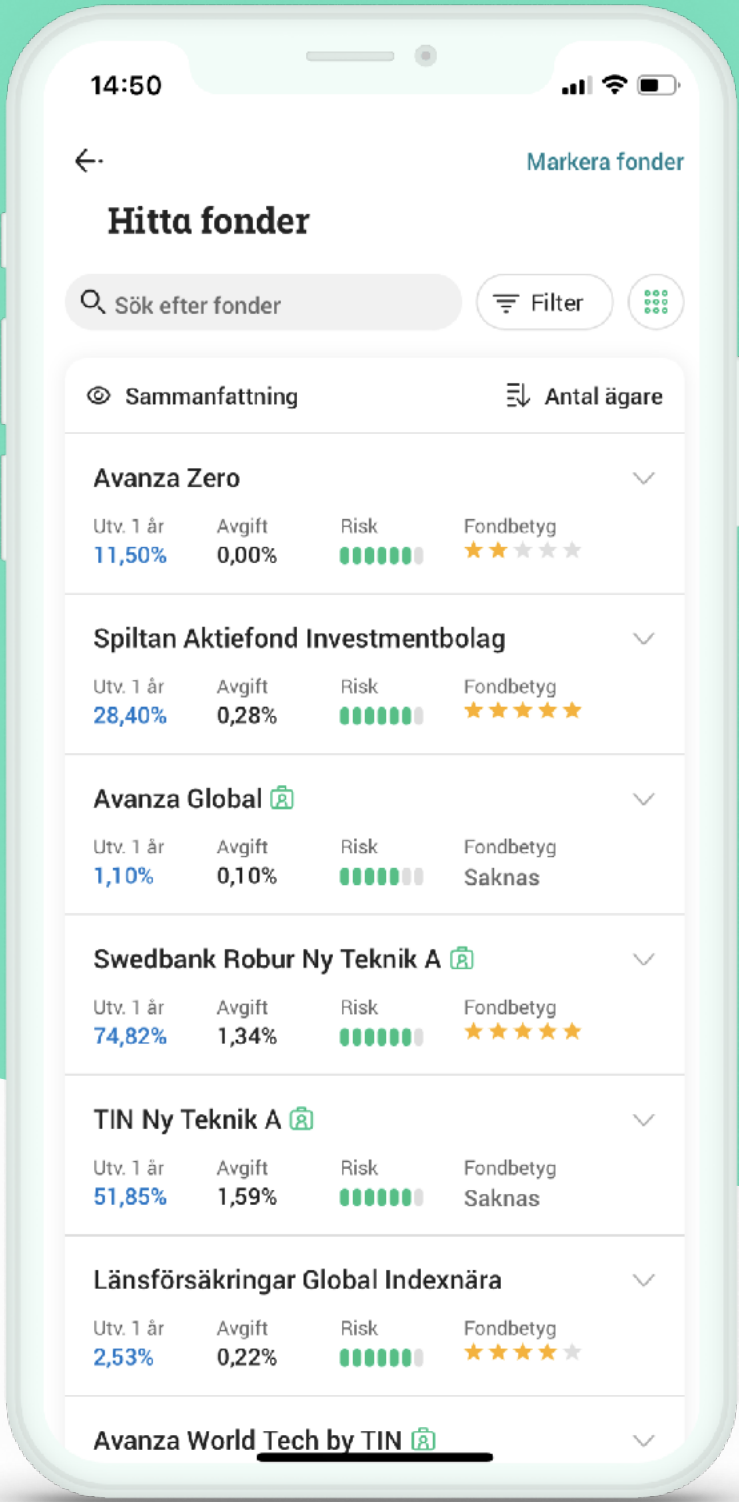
14:50

Markera fonder

Hitta fonder

Sök efter fonder

Filter

Sammanfattning

Antal ägare

Avanza Zero
Utv. 1 år 11,50%
Avgift 0,00%
Risk
Fondbetyg

Spiltan Aktiefond Investmentbolag
Utv. 1 år 28,40%
Avgift 0,28%
Risk
Fondbetyg

Avanza Global
Utv. 1 år 1,10%
Avgift 0,10%
Risk
Fondbetyg Saknas

Swedbank Robur Ny Teknik A
Utv. 1 år 74,82%
Avgift 1,34%
Risk
Fondbetyg

TIN Ny Teknik A
Utv. 1 år 51,85%
Avgift 1,59%
Risk
Fondbetyg Saknas

Länsförsäkringar Global Indexnära
Utv. 1 år 2,53%
Avgift 0,22%
Risk
Fondbetyg

Avanza World Tech by TIN